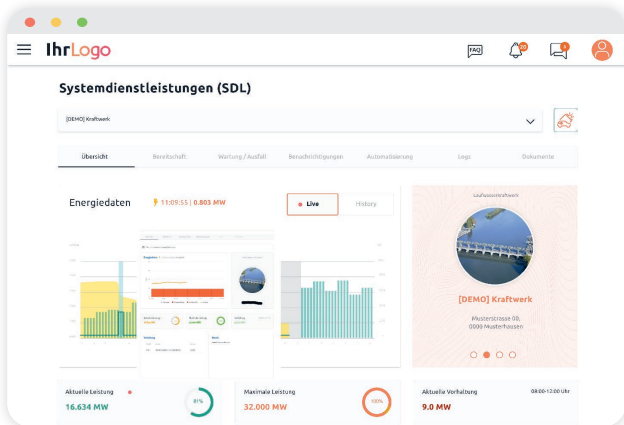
IhrLogo

FAQ

20

4

Systemdienstleistungen (SDL)

[DEMO] Kraftwerk

Übersicht

Bereitschaft

Wartung / Ausfall

Benachrichtigungen

Automatisierung

Logs

Dokumente

Energiedaten

11:09:55 | 0.803 MW

Live

History

Laufwasserkraftwerk

[DEMO] Kraftwerk

Musterstrasse 05, 0000 Musterhausen

Aktuelle Leistung

16.634 MW

81%

Maximale Leistung

32.000 MW

100%

Aktuelle Vorhaltung

08:00-12:00 Uhr

9.0 MW